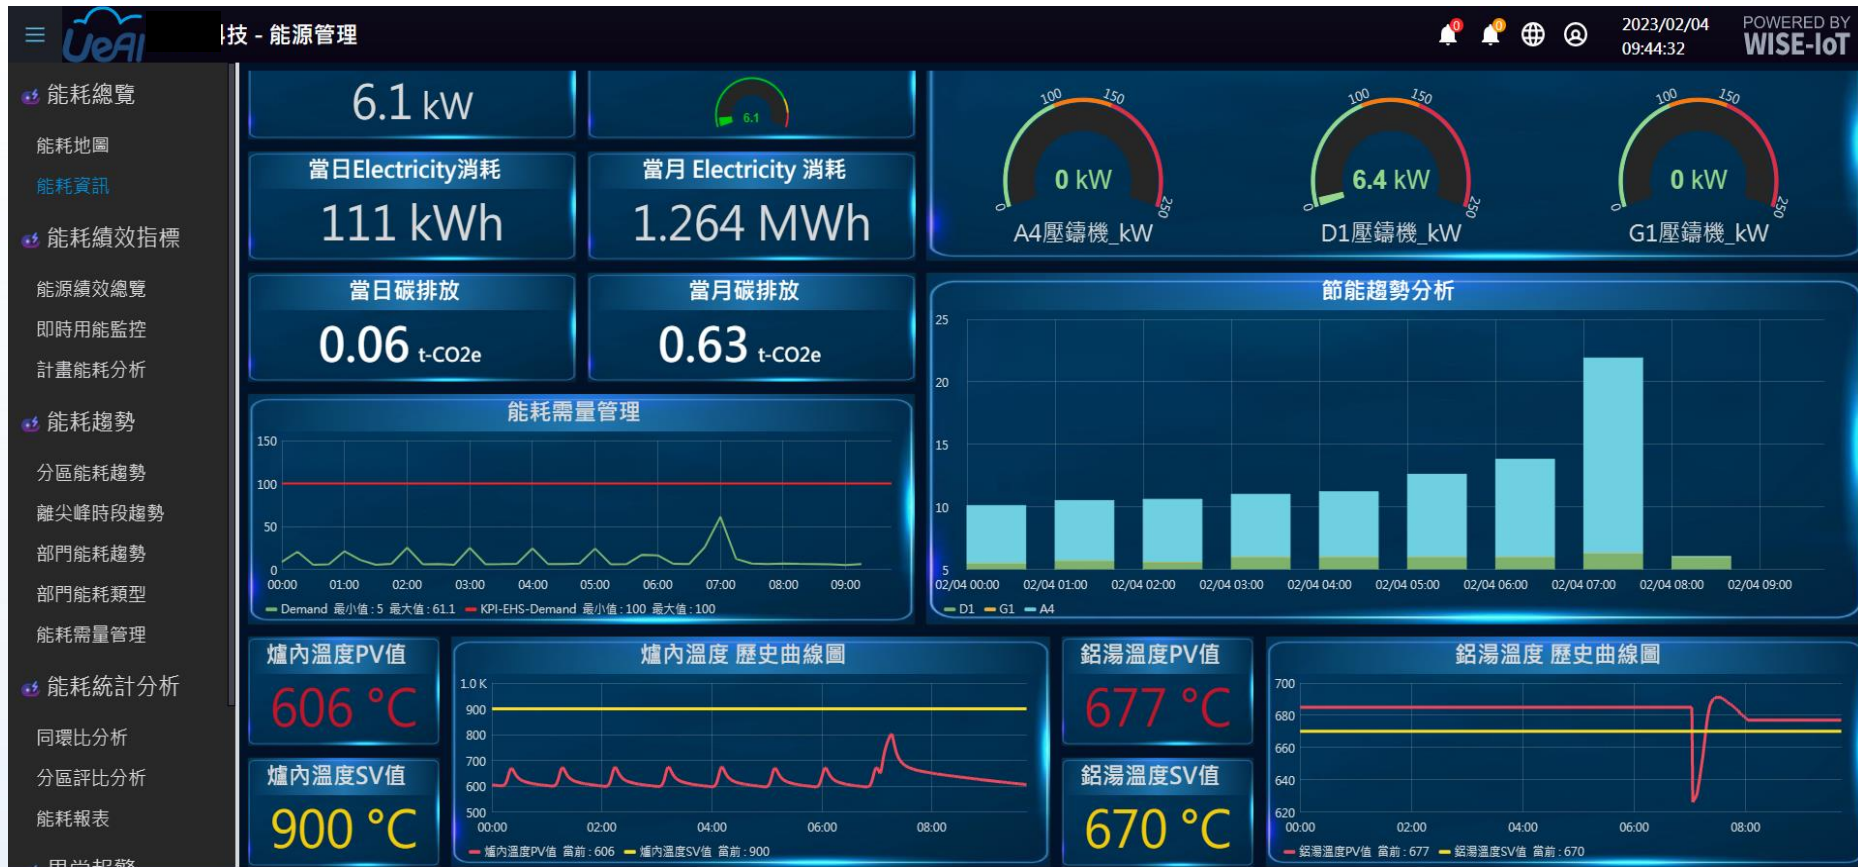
UeAI 技 - 能源管理

0 0

2023/02/04
09:44:32

POWERED BY
WISE-IoT

能耗總覽
能耗地圖
能耗資訊
能耗績效指標
能源績效總覽
即時用能監控
計畫能耗分析
能耗趨勢
分區能耗趨勢
離尖峰時段趨勢
部門能耗趨勢
部門能耗類型
能耗需量管理
能耗統計分析
同環比分析
分區評比分析
能耗報表
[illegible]

6.1 kW

6.1

當日Electricity消耗
111 kWh

當月 Electricity 消耗
1.264 MWh

當日碳排放
0.06 t-CO2e

當月碳排放
0.63 t-CO2e

0 100 150 250
0 kW
A4壓鑄機_kW

0 100 150 250
6.4 kW
D1壓鑄機_kW

0 100 150 250
0 kW
G1壓鑄機_kW

能耗需量管理
150
100
50
0
00:00 01:00 02:00 03:00 04:00 05:00 06:00 07:00 08:00 09:00
Demand 最小值 : 5 最大值 : 61.1 KPI-EHS-Demand 最小值 : 100 最大值 : 100

節能趨勢分析
25
20
15
10
5
02/04 00:00 02/04 01:00 02/04 02:00 02/04 03:00 02/04 04:00 02/04 05:00 02/04 06:00 02/04 07:00 02/04 08:00 02/04 09:00
D1 G1 A4

爐內溫度PV值
606 °C

爐內溫度SV值
900 °C

爐內溫度 歷史曲線圖
1.0 K
900
800
700
600
500
00:00 02:00 04:00 06:00 08:00
爐內溫度PV值 當前 : 606 爐內溫度SV值 當前 : 900

鋁湯溫度PV值
677 °C

鋁湯溫度SV值
670 °C

鋁湯溫度 歷史曲線圖
700
680
660
640
620
00:00 02:00 04:00 06:00 08:00
鋁湯溫度PV值 當前 : 677 鋁湯溫度SV值 當前 : 670